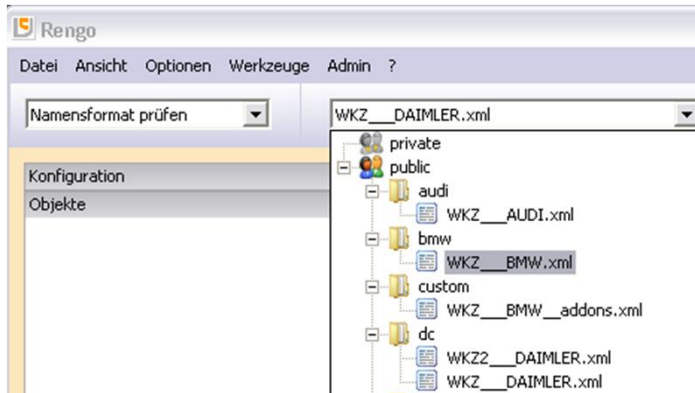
Rengo

Datei Ansicht Optionen Werkzeuge Admin ?

Namensformat prüfen

WKZ___DAIMLER.xml

Konfiguration

Objekte

private
public
audi
WKZ___AUDI.xml
bmw
WKZ___BMW.xml
custom
WKZ___BMW__addons.xml
dc
WKZ2___DAIMLER.xml
WKZ___DAIMLER.xml